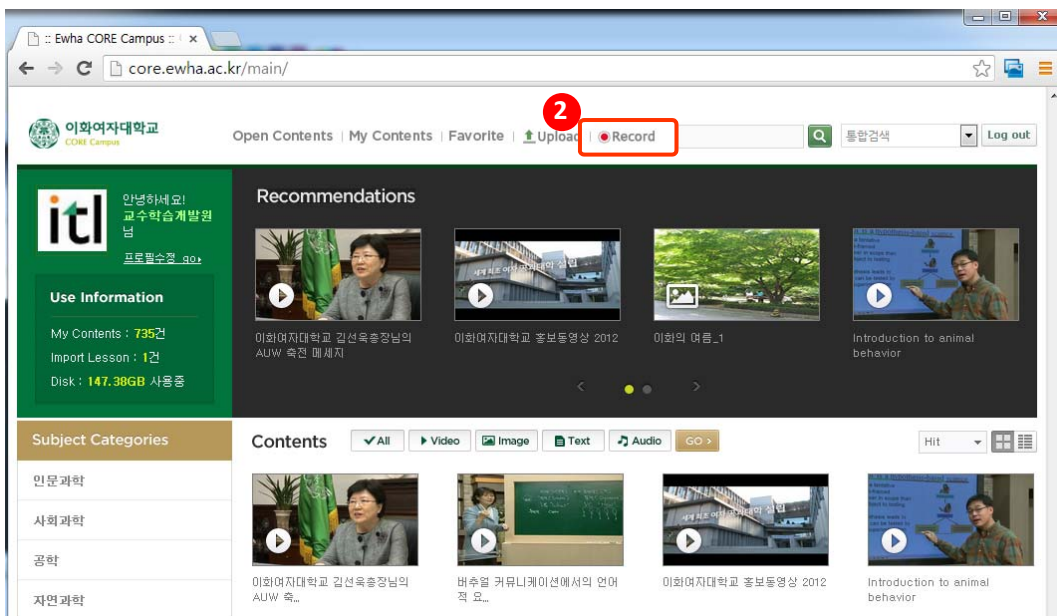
:: Ewha CORE Campus :: ×

core.ewha.ac.kr/main/

이화여자대학교 CORE Campus

Open Contents | My Contents | Favorite | Upload | Record

2

통합검색

Log out

itl

안녕하세요! 교수학습개발원 님

프로필수정 go

Use Information

My Contents : 735건

Import Lesson : 1건

Disk : 147.38GB 사용중

Recommendations

이화여자대학교 김선욱총장님의 AUW 축전 메세지

이화여자대학교 홍보동영상 2012

이화의 여름_1

Introduction to animal behavior

Subject Categories

인문과학

사회과학

공학

자연과학

Contents

All

Video

Image

Text

Audio

GO

Hit

이화여자대학교 김선욱총장님의 AUW 축...

버추얼 커뮤니케이션에서의 언어적 요...

이화여자대학교 홍보동영상 2012

Introduction to animal behavior